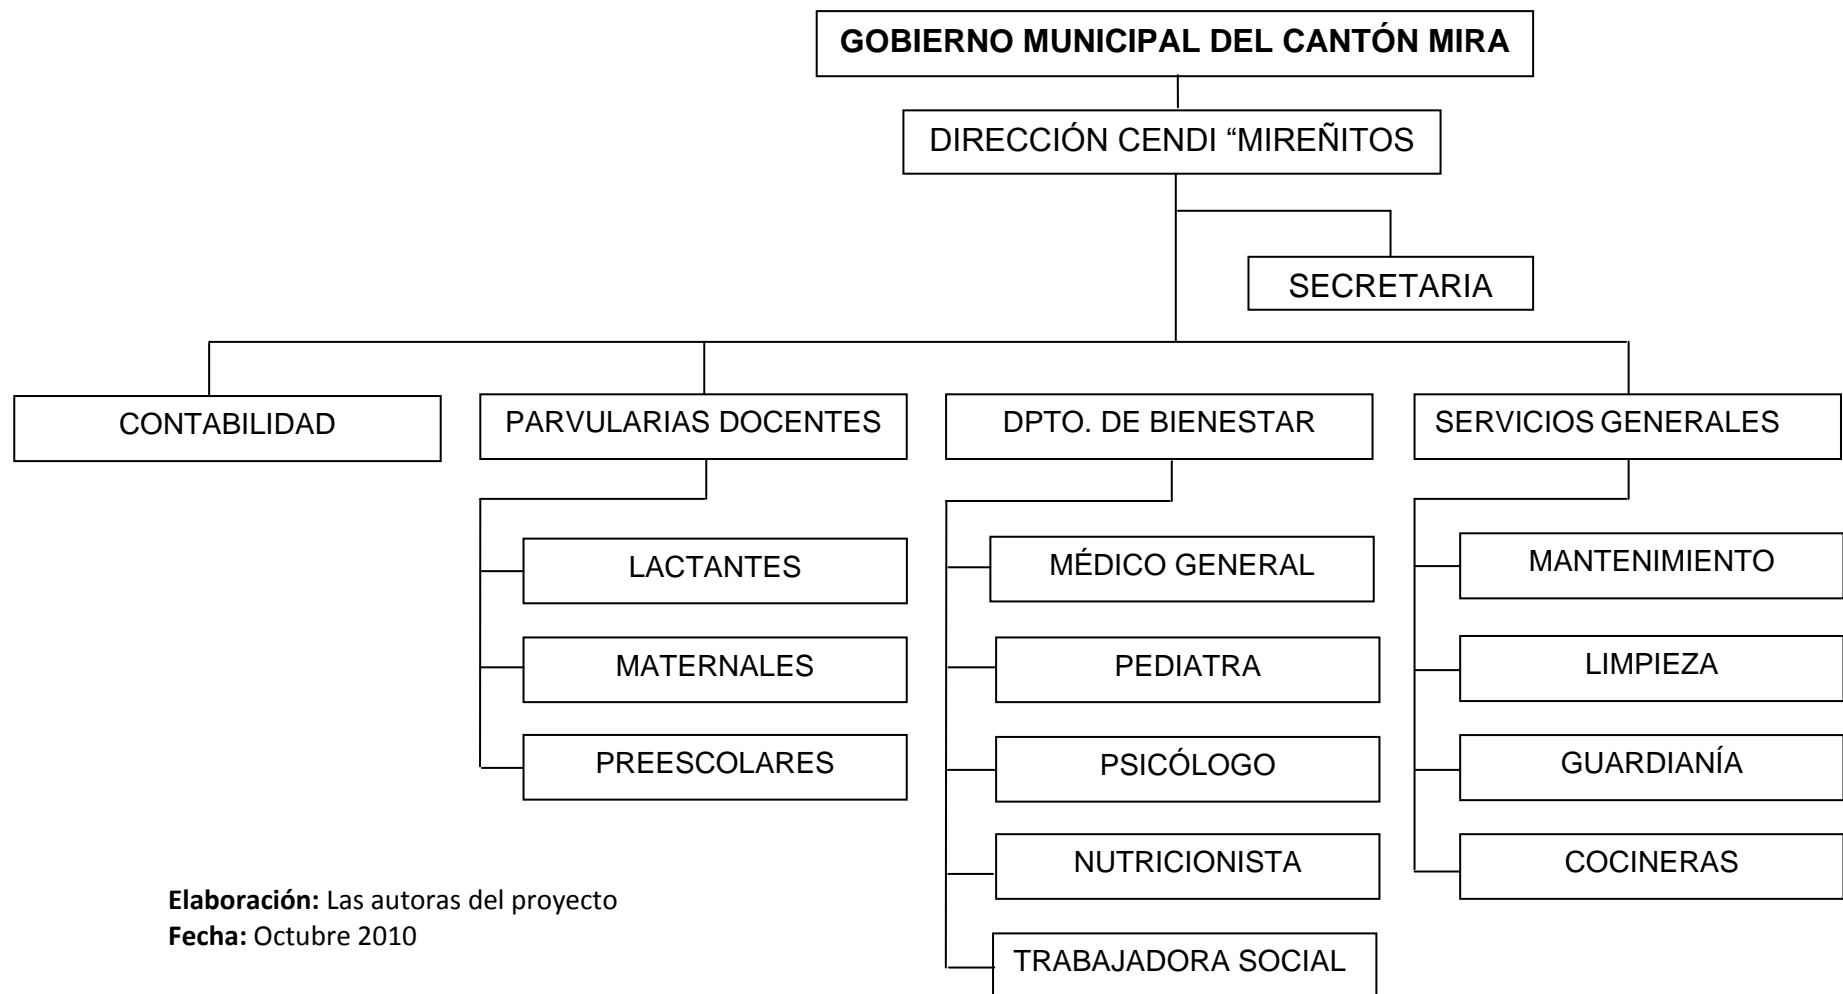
GOBIERNO MUNICIPAL DEL CANTÓN MIRA

DIRECCIÓN CENDI “MIREÑITOS

SECRETARIA

CONTABILIDAD

PARVULARIAS DOCENTES

DPTO. DE BIENESTAR

SERVICIOS GENERALES

LACTANTES

MATERNALES

PREESCOLARES

MÉDICO GENERAL

PEDIATRA

PSICÓLOGO

NUTRICIONISTA

TRABAJADORA SOCIAL

MANTENIMIENTO

LIMPIEZA

GUARDIANÍA

COCINERAS

**Elaboración:** Las autoras del proyecto
**Fecha:** Octubre 2010